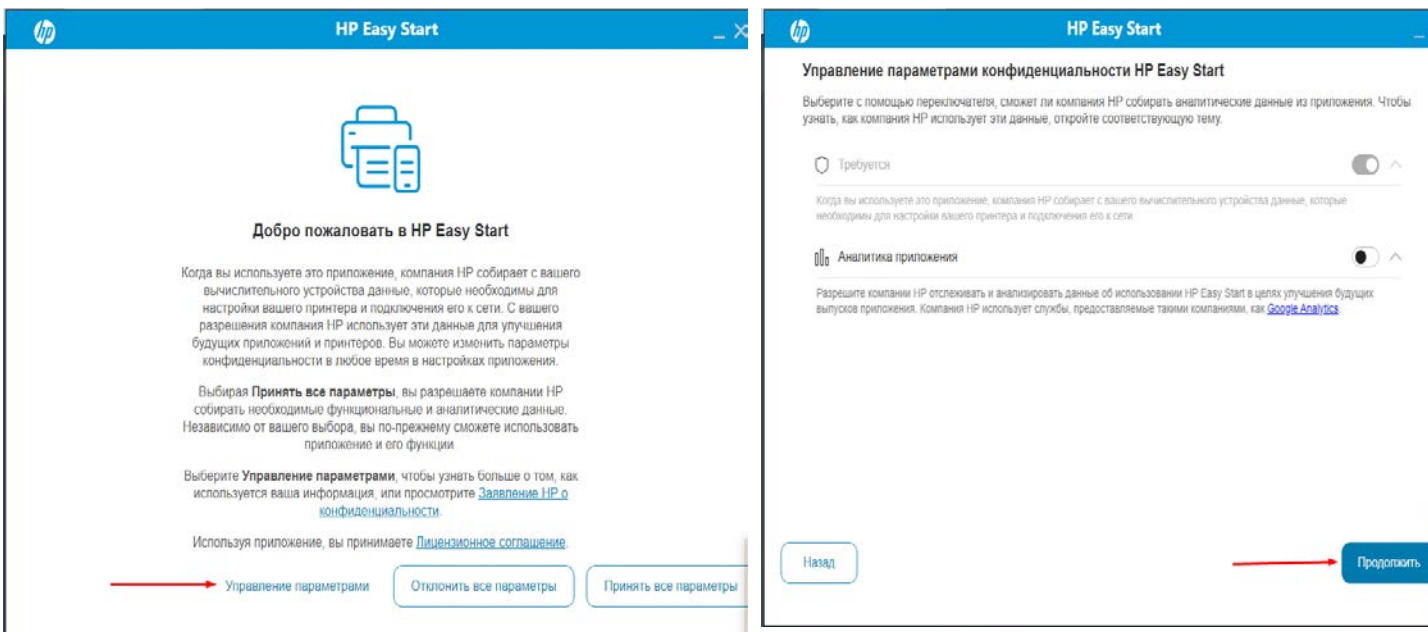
hp

HP Easy Start

_ ✕

Добро пожаловать в HP Easy Start

Когда вы используете это приложение, компания HP собирает с вашего вычислительного устройства данные, которые необходимы для настройки вашего принтера и подключения его к сети. С вашего разрешения компания HP использует эти данные для улучшения будущих приложений и принтеров. Вы можете изменить параметры конфиденциальности в любое время в настройках приложения.

Выбирая **Принять все параметры**, вы разрешаете компании HP собирать необходимые функциональные и аналитические данные. Независимо от вашего выбора, вы по-прежнему сможете использовать приложение и его функции.

Выберите **Управление параметрами**, чтобы узнать больше о том, как используется ваша информация, или просмотрите Заявление HP о конфиденциальности.

Используя приложение, вы принимаете Лицензионное соглашение.

Управление параметрами

Отклонить все параметры

Принять все параметры

hp

HP Easy Start

Управление параметрами конфиденциальности HP Easy Start

Выберите с помощью переключателя, сможет ли компания HP собирать аналитические данные из приложения. Чтобы узнать, как компания HP использует эти данные, откройте соответствующую тему.

Требуется

Когда вы используете это приложение, компания HP собирает с вашего вычислительного устройства данные, которые необходимы для настройки вашего принтера и подключения его к сети.

Аналитика приложения

Разрешите компании HP отслеживать и анализировать данные об использовании HP Easy Start в целях улучшения будущих выпусков приложения. Компания HP использует службы, предоставляемые такими компаниями, как Google Analytics.

Назад

Продолжить